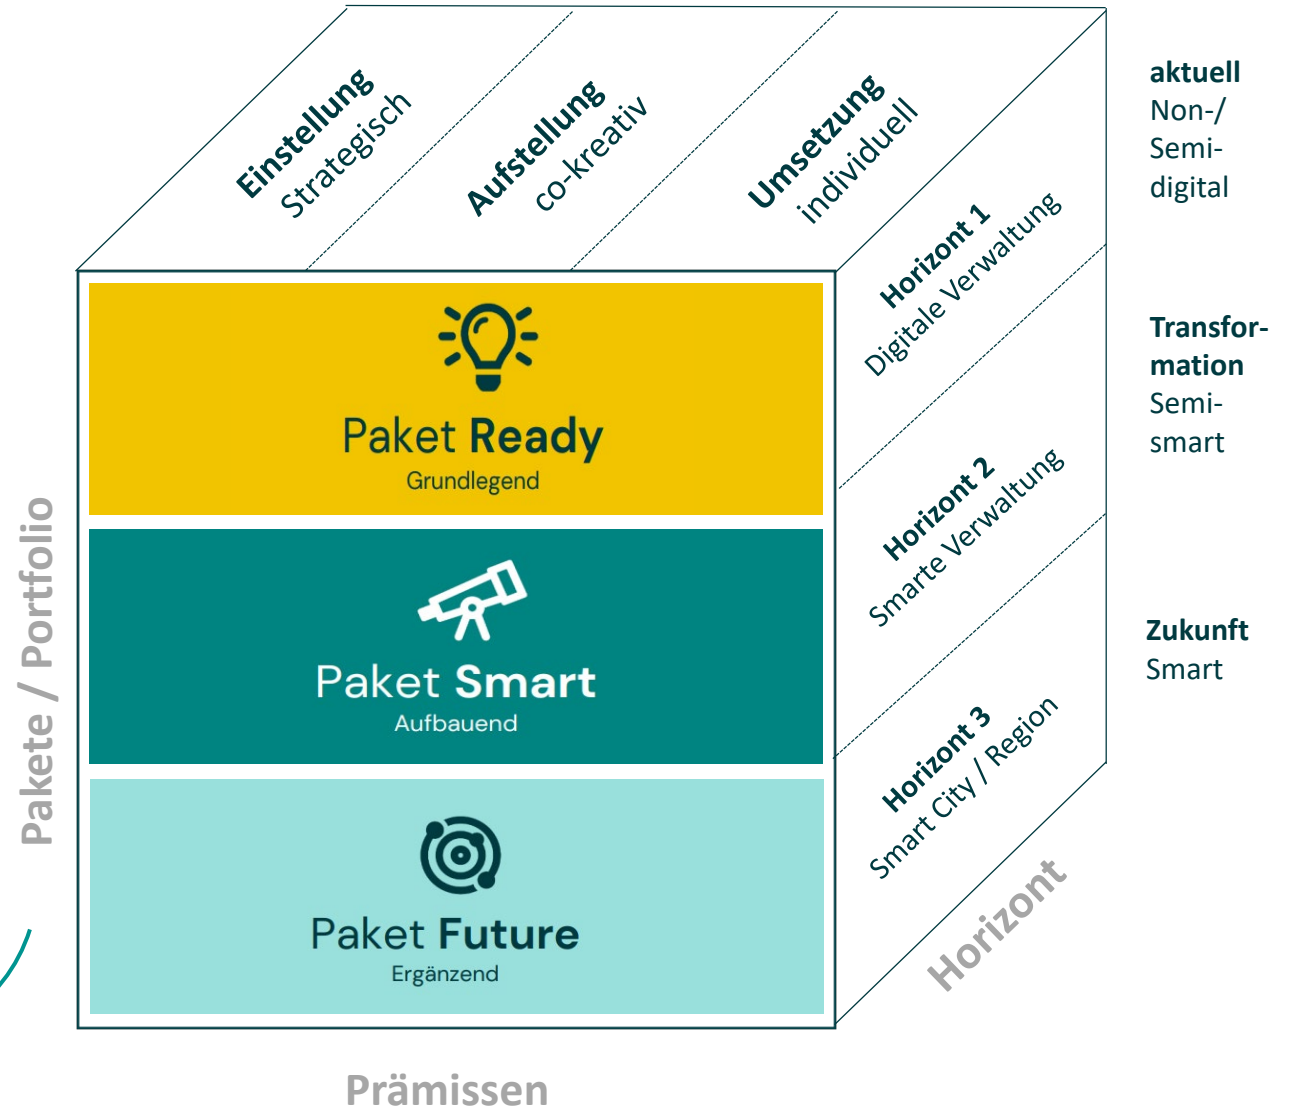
Einstellung
Strategisch

Aufstellung
co-kreativ

Umsetzung
individuell

aktuell
Non-/
Semi-
digital

Horizont 1
Digitale Verwaltung

Transfor-
mation
Semi-
smart

Horizont 2
Smarte Verwaltung

Zukunft
Smart

Horizont 3
Smart City / Region

Paket Ready
Grundlegend

Paket Smart
Aufbauend

Paket Future
Ergänzend

Pakete / Portfolio

Horizont

Prämissen